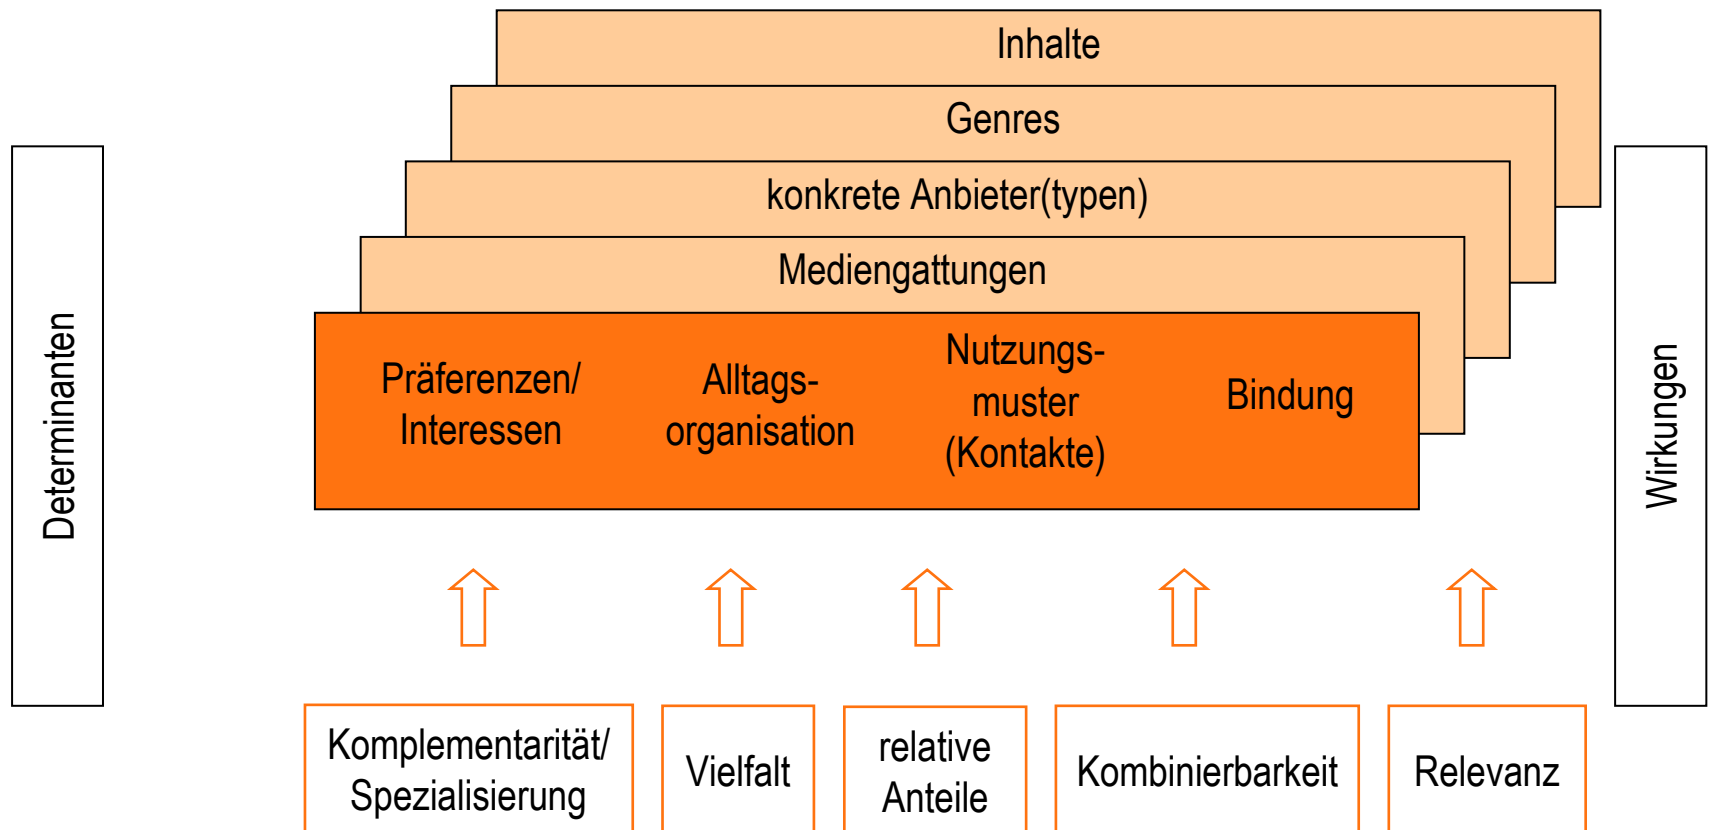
Determinanten

Inhalte

Genres

konkrete Anbieter(typen)

Mediengattungen

Präferenzen/ Interessen

Alltagsorganisation

Nutzungsmuster (Kontakte)

Bindung

Wirkungen

Komplementarität/ Spezialisierung

Vielfalt

relative Anteile

Kombinierbarkeit

Relevanz